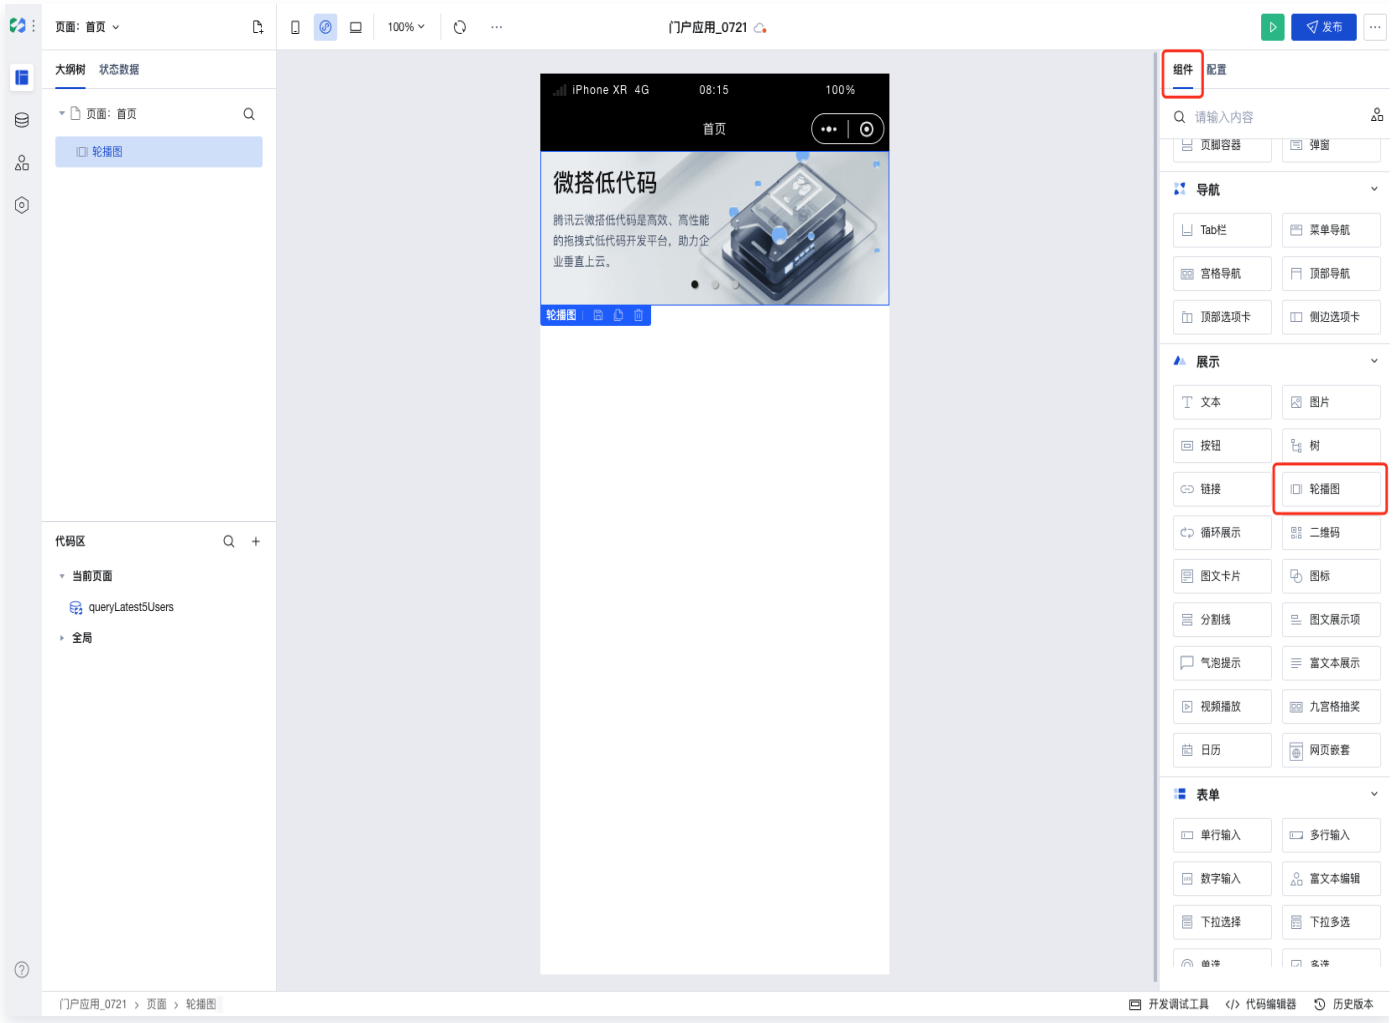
页面：首页

100%

门户应用_0721

发布

大纲树 状态数据

页面：首页

轮播图

代码区

当前页面

queryLatest5Users

全局

iPhone XR 4G 08:15 100%

首页

微搭低代码

腾讯云微搭低代码是高效、高性能的拖拽式低代码开发平台，助力企业垂直上云。

轮播图

组件 配置

请输入内容

页脚容器 弹窗

导航

Tab栏 菜单导航

宫格导航 顶部导航

顶部选项卡 侧边选项卡

展示

文本 图片

按钮 树

链接 轮播图

循环展示 二维码

图文卡片 图标

分割线 图文展示项

气泡提示 富文本展示

视频播放 九宫格抽奖

日历 网页嵌套

表单

单行输入 多行输入

数字输入 富文本编辑

下拉选择 下拉多选

单选 多选

门户应用_0721 › 页面 › 轮播图

开发调试工具 代码编辑器 历史版本